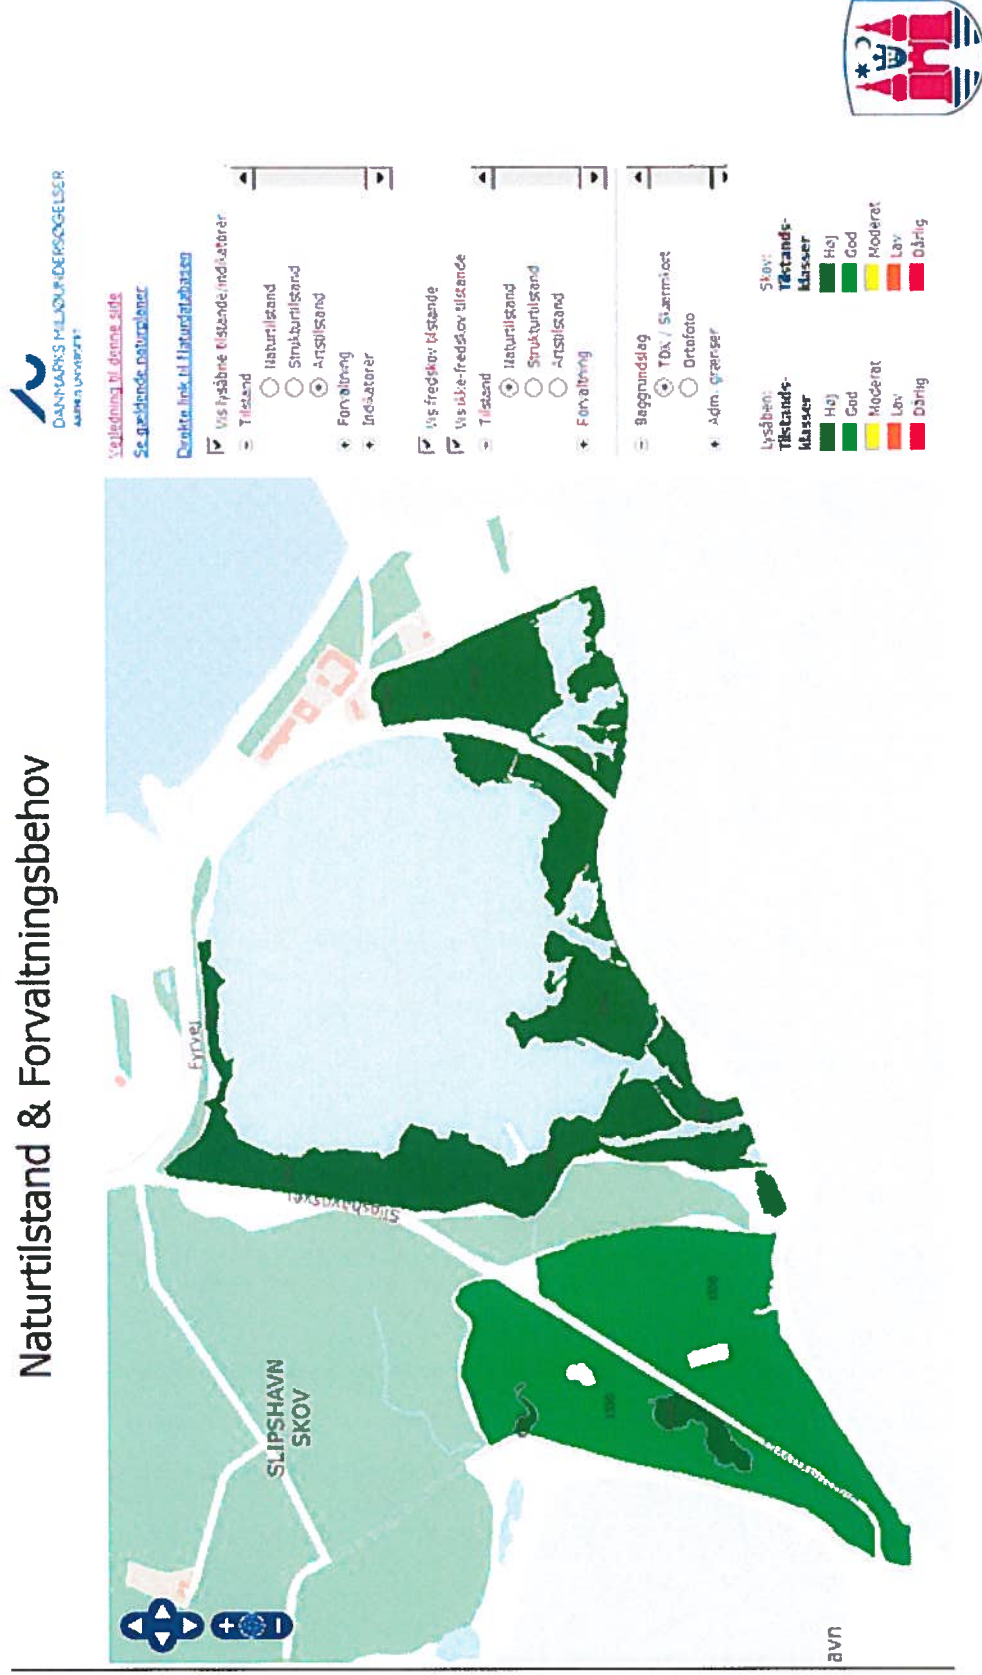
Naturtilstand & Forvaltningsbehov

Fyrvej

Slipshavnsvej

SLIPSHAVN SKOV

avn

DANMARKS MILJØUNDERSØGELSER
AARHUS UNIVERSITET

Vejledning til denne side
Se gældende naturplaner
Direkte link til Naturdatabasen

Vis lysåbne tilstande/indikatorer
Tilstand
Naturtilstand
Strukturtilstand
Artstilstand
Forvaltning
Indikatorer

Vis fredskov tilstande
Vis ikke-fredskov tilstande
Tilstand
Naturtilstand
Strukturtilstand
Artstilstand
Forvaltning

Baggrundslag
TOK / Skærmkort
Ortofoto
Adm. grænser

Lysåben:
Tilstands-klasser
Høj
God
Moderat
Lav
Dårlig

Skov:
Tilstands-klasser
Høj
God
Moderat
Lav
Dårlig